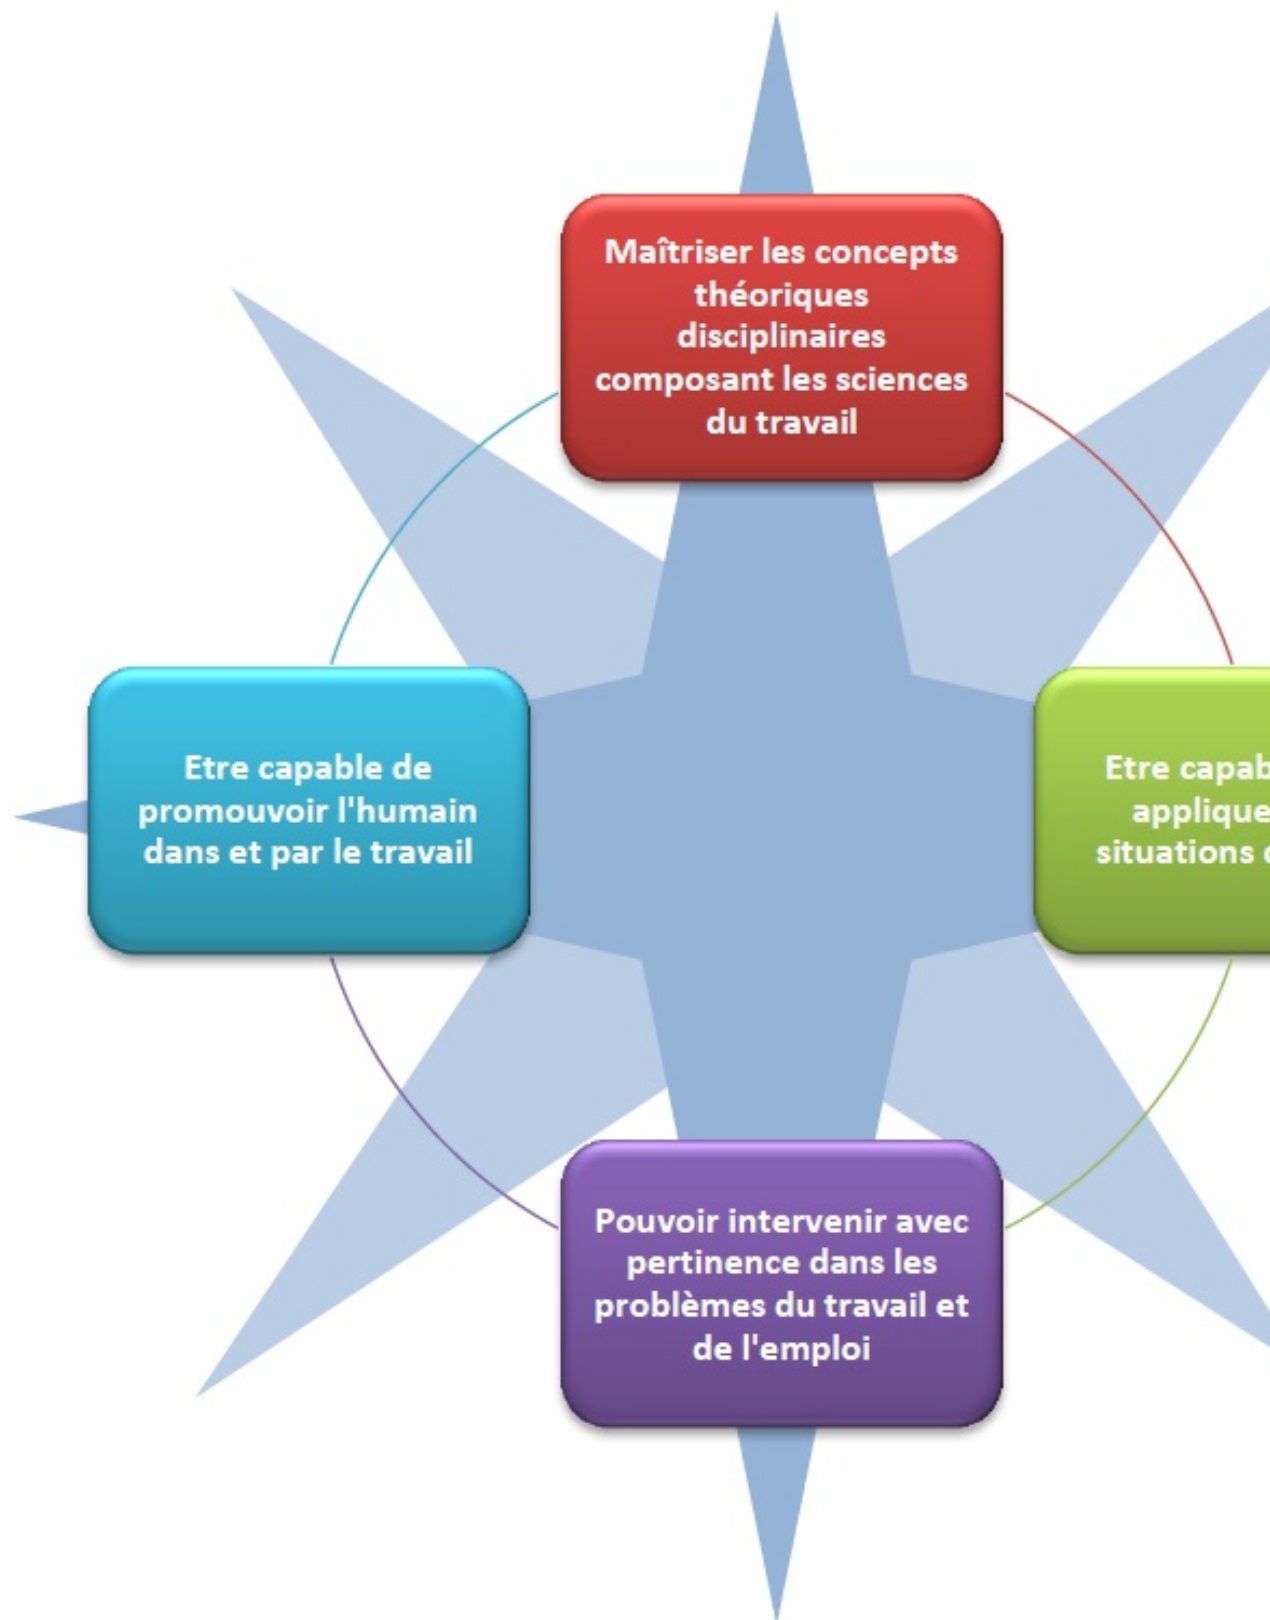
Maîtriser les concepts théoriques disciplinaires composant les sciences du travail

Etre capable de promouvoir l'humain dans et par le travail

Etre capab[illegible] applique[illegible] situations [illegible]

Pouvoir intervenir avec pertinence dans les problèmes du travail et de l'emploi